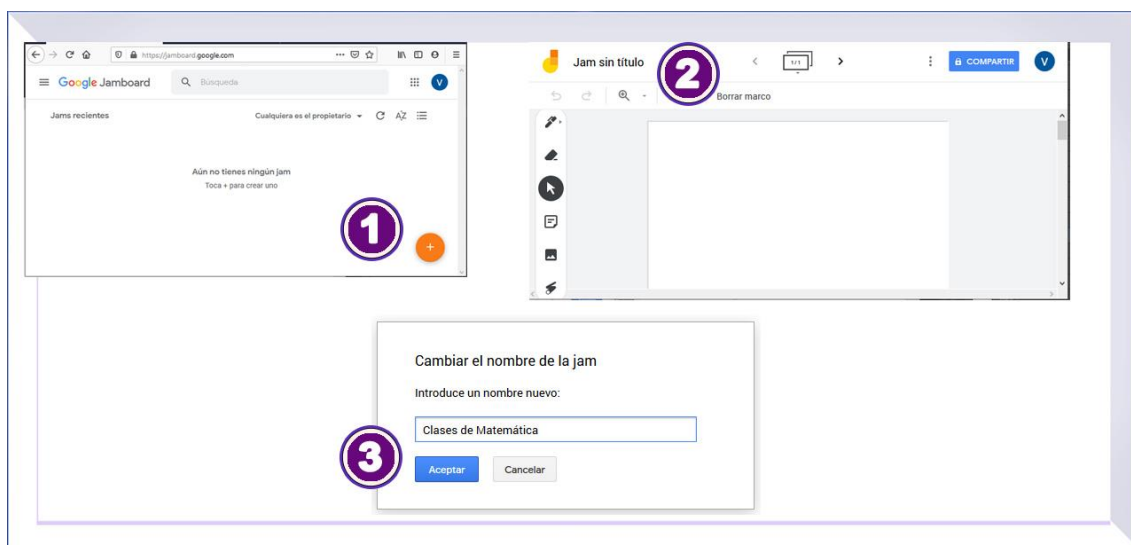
https://jamboard.google.com

Google Jamboard

Búsqueda

V

Jams recientes

Cualquiera es el propietario

Aún no tienes ningún jam

Toca + para crear uno

1

+

Jam sin título

2

1/1

COMPARTIR

V

Borrar marco

Cambiar el nombre de la jam

Introduce un nombre nuevo:

Clases de Matemática

3

Aceptar

Cancelar